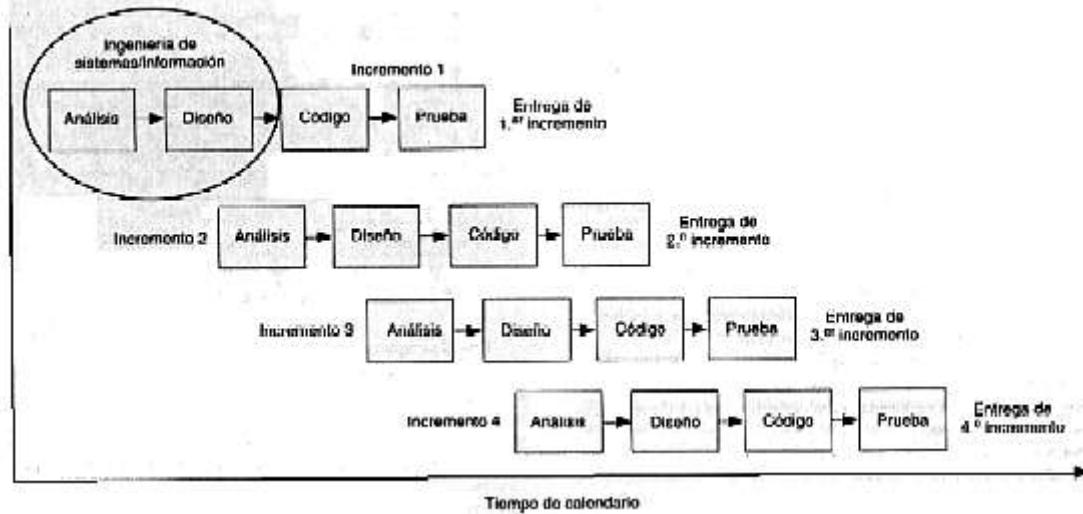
Ingenieria de sistemas/información

Incremento 1

Análisis

Diseño

Código

Prueba

Entrega de 1.er incremento

Incremento 2

Análisis

Diseño

Código

Prueba

Entrega de 2.º incremento

Incremento 3

Análisis

Diseño

Código

Prueba

Entrega de 3.er incremento

Incremento 4

Análisis

Diseño

Código

Prueba

Entrega de 4.º incremento

Tiempo de calendario